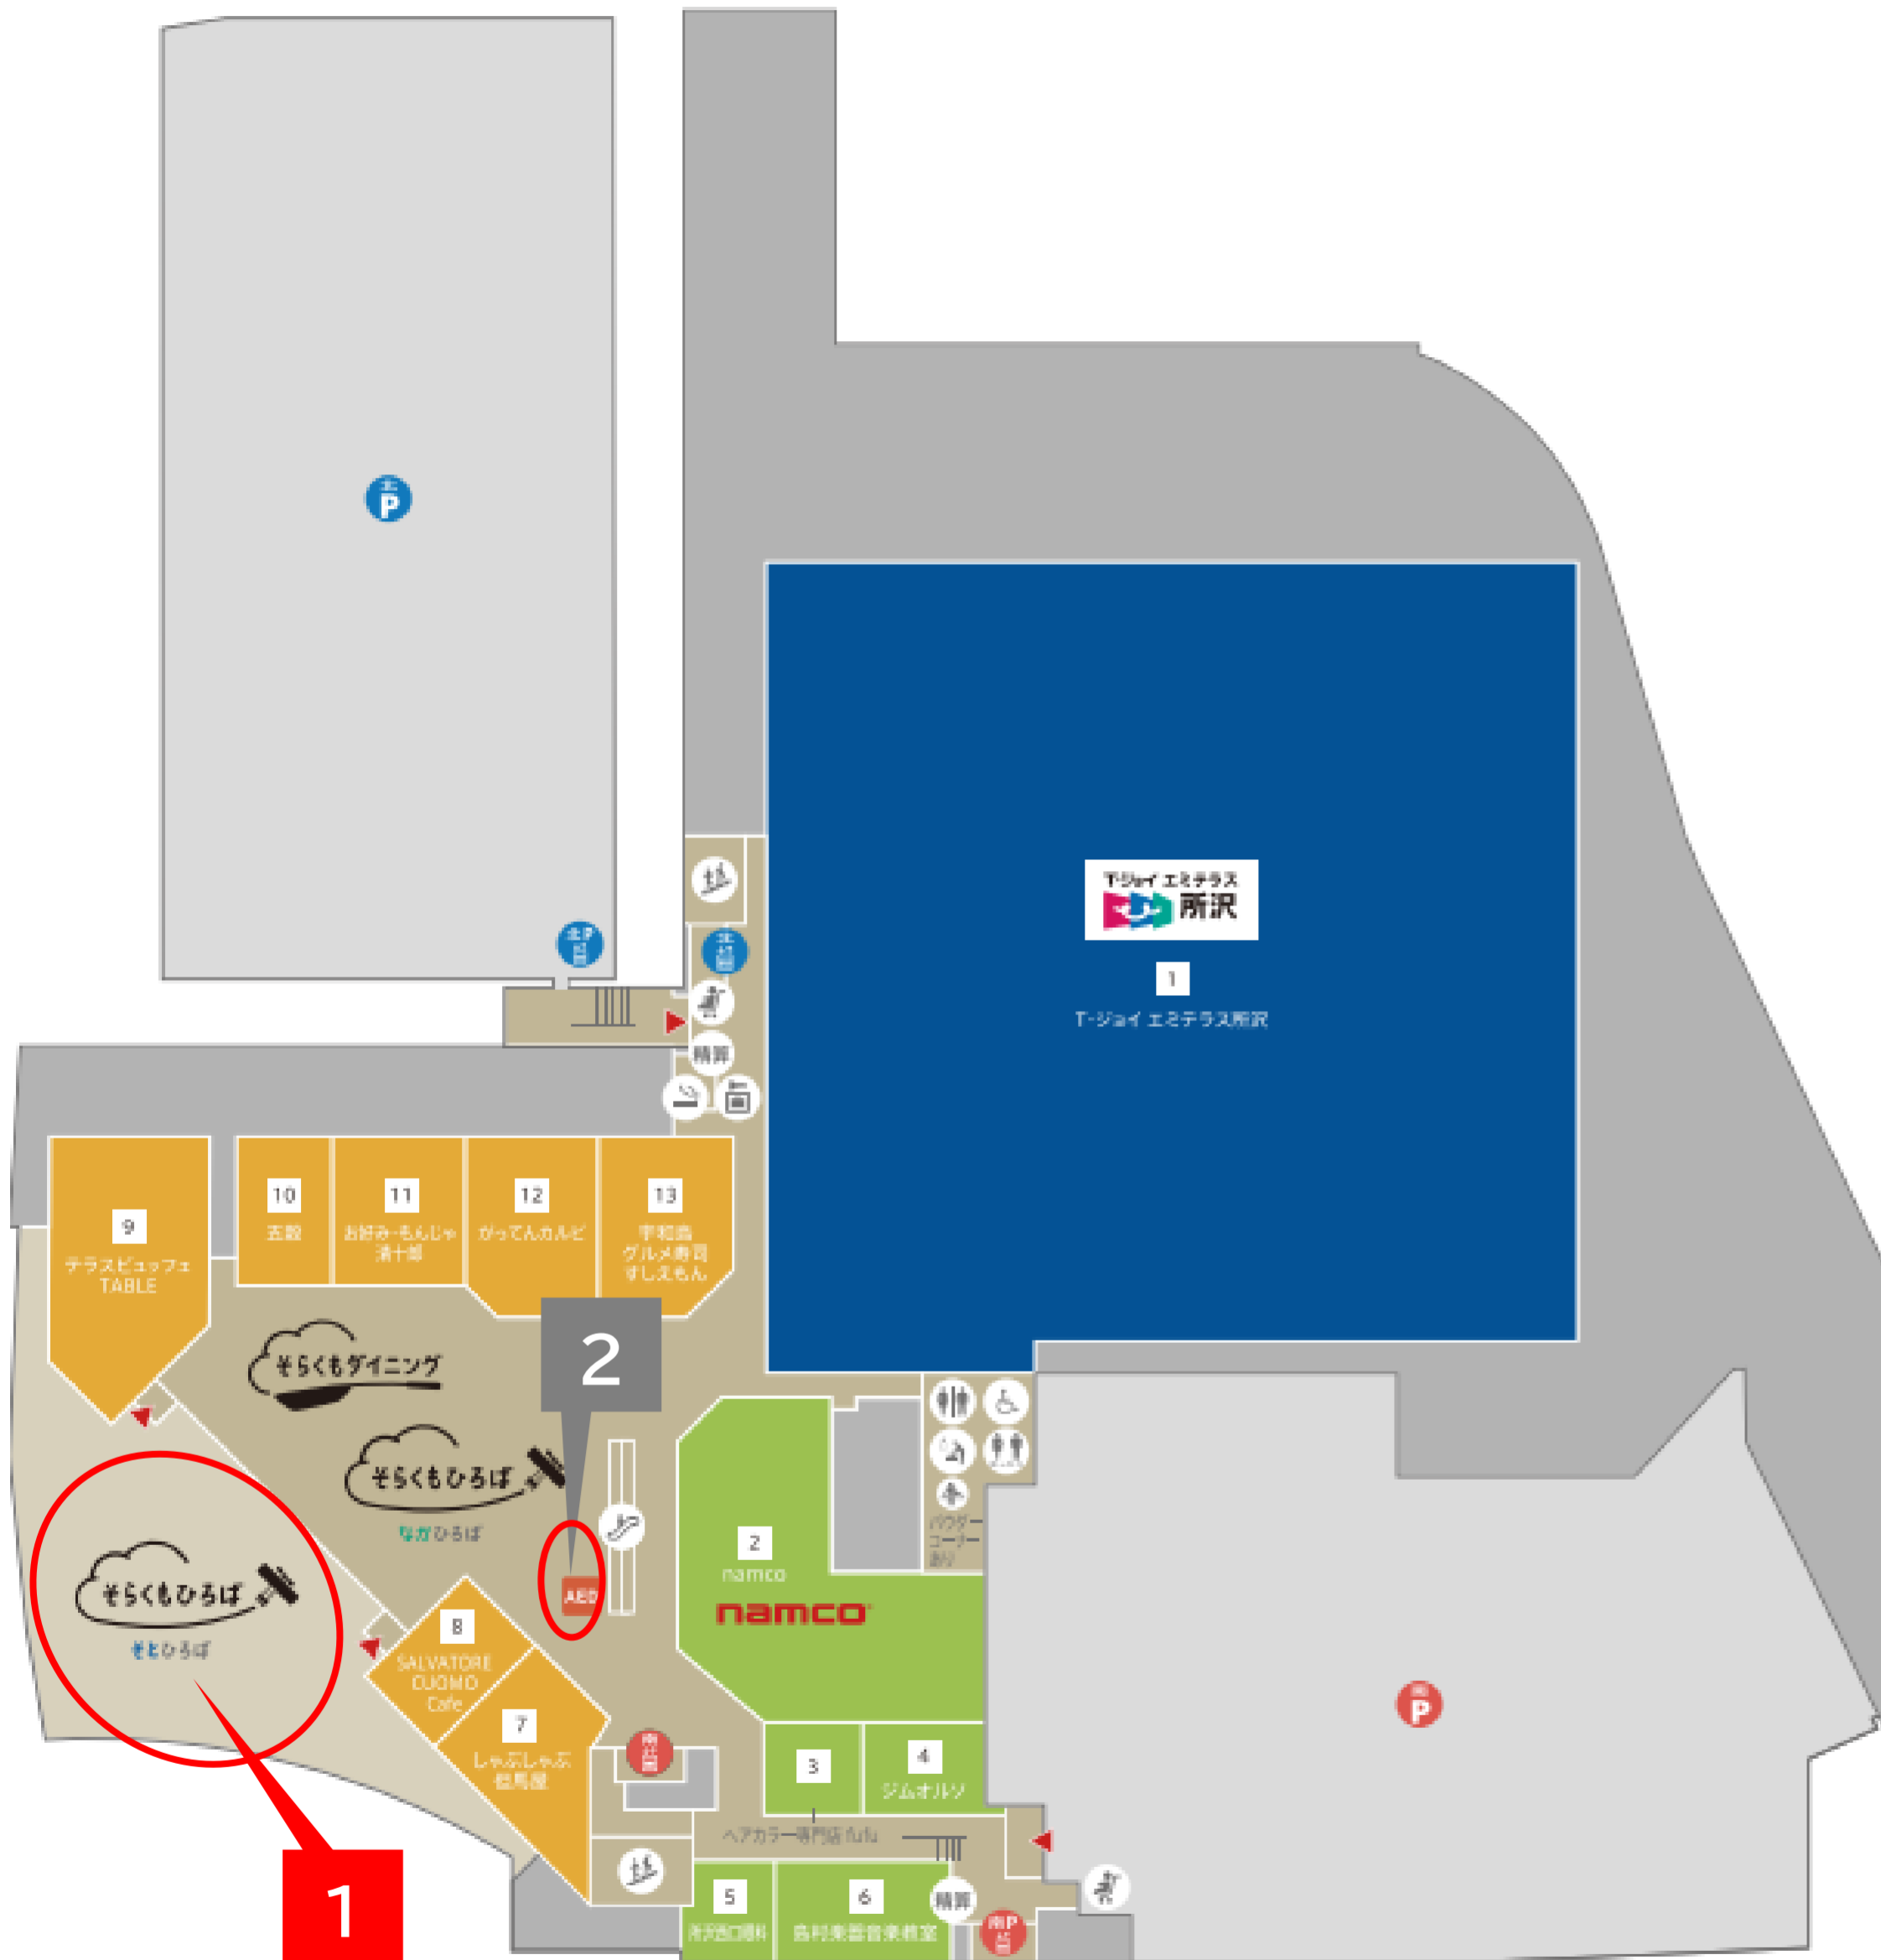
P

T·ジョイ エミテラス
所沢

1
T·ジョイ エミテラス所沢

精算

9
テラスビュッフェ TABLE

10
五殻

11
お好み·もんじゃ 清十郎

12
がってんカルビ

13
宇和島 グルメ寿司 すしえもん

2

そらくもダイニング

そらくもひろば
なかひろば

AED

2
namco
namco

パウダーコーナーあり

そらくもひろば
そとひろば

8
SALVATORE CUOMO Cafe

7
しゃぶしゃぶ 但馬屋

1

3

4
ジムオルソ

ヘアカラー専門店 fufu

5
所沢歯科

6
島村楽器音楽教室

精算

P